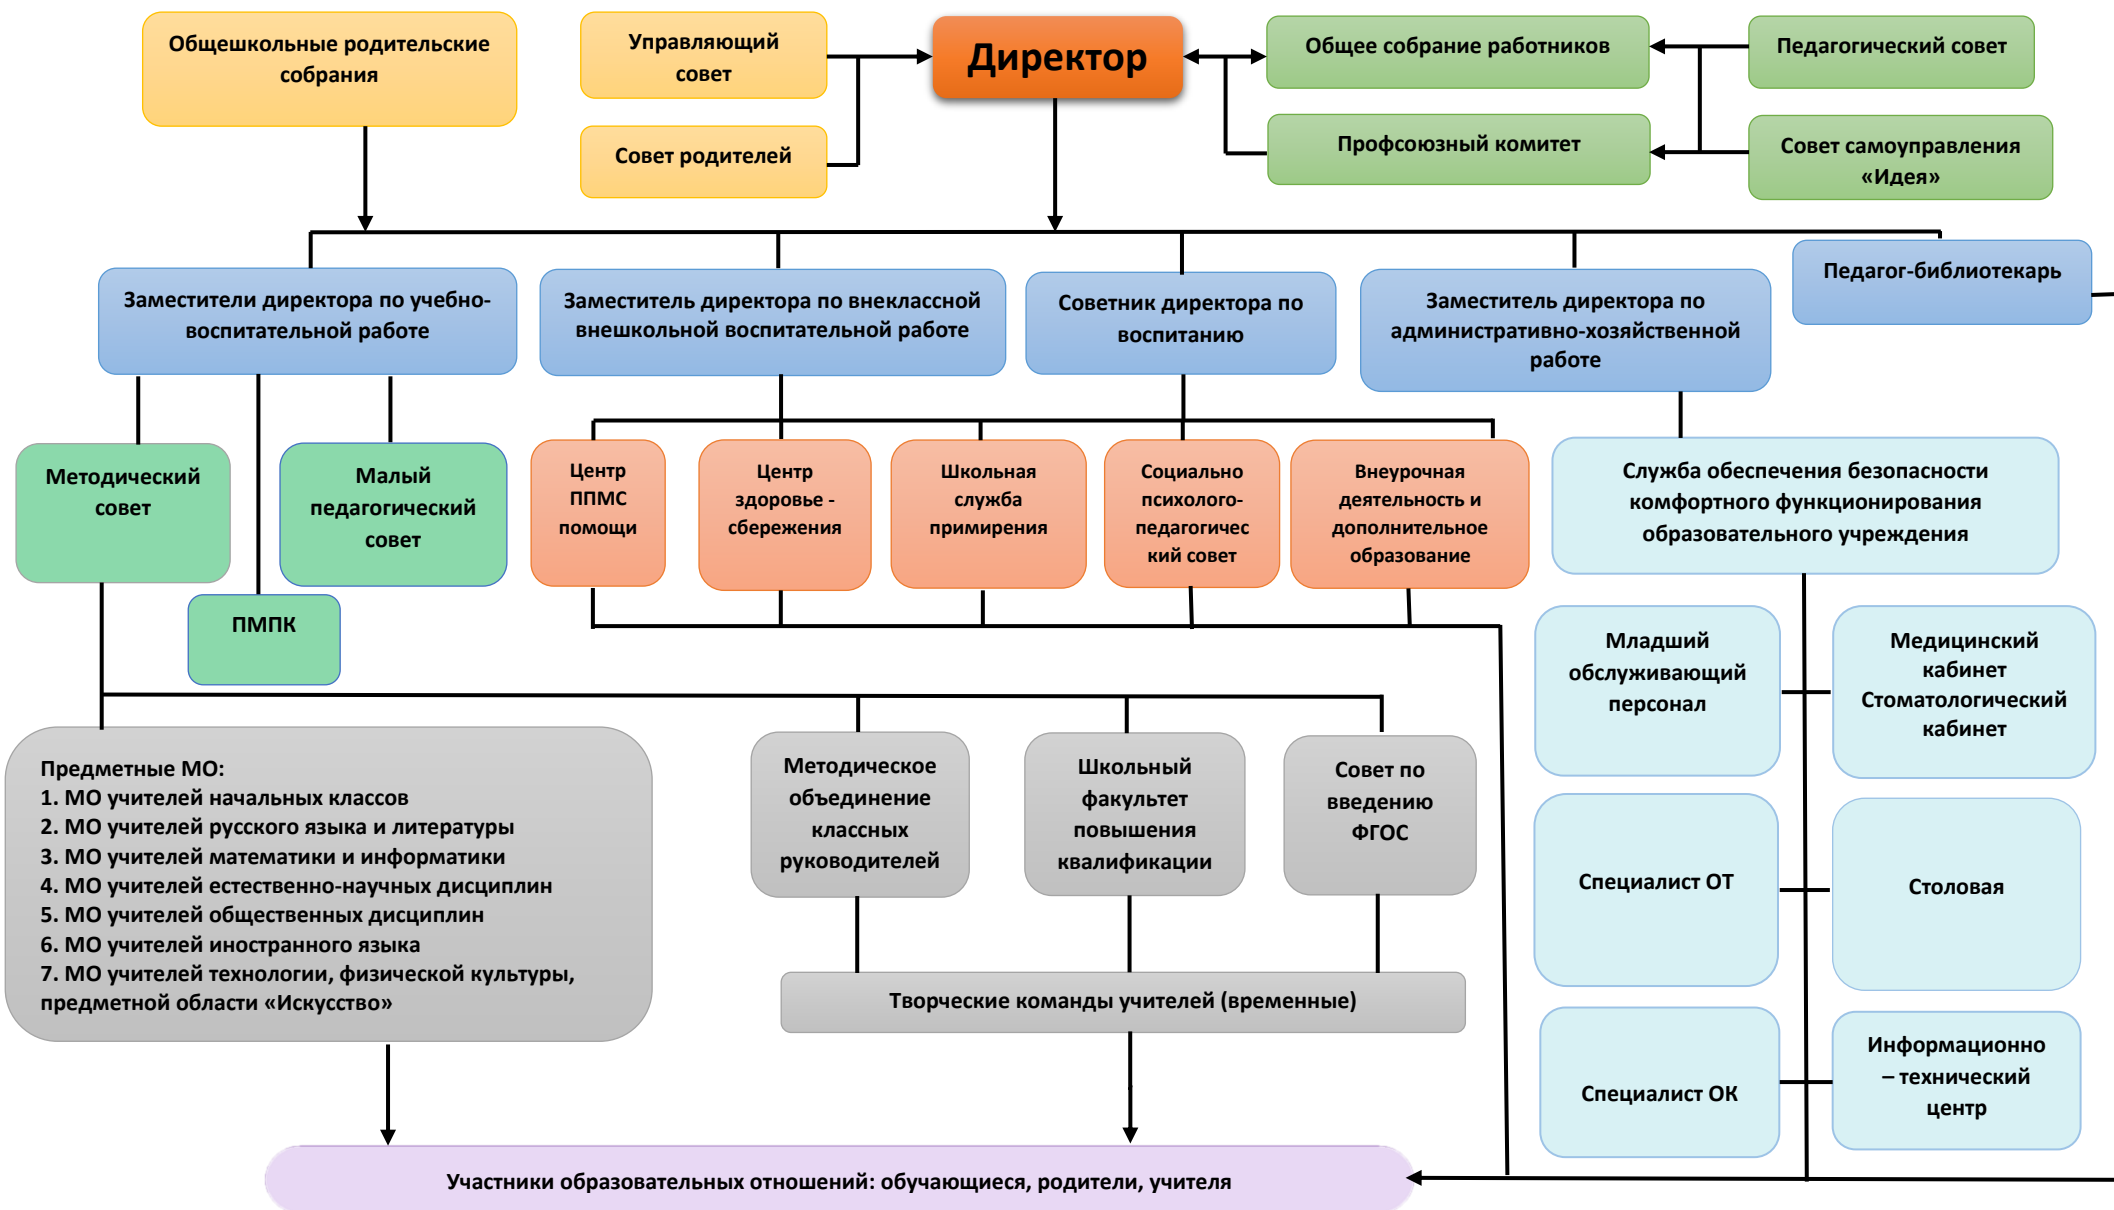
Общешкольные родительские собрания

Управляющий совет

Совет родителей

Директор

Общее собрание работников

Педагогический совет

Профсоюзный комитет

Совет самоуправления «Идея»

Заместители директора по учебно-воспитательной работе

Заместитель директора по внеклассной внешкольной воспитательной работе

Советник директора по воспитанию

Заместитель директора по административно-хозяйственной работе

Педагог-библиотекарь

Методический совет

Малый педагогический совет

ПМПК

Центр ППМС помощи

Центр здоровье - сбережения

Школьная служба примирения

Социально психолого-педагогический совет

Внеурочная деятельность и дополнительное образование

Служба обеспечения безопасности комфортного функционирования образовательного учреждения

Младший обслуживающий персонал

Медицинский кабинет Стоматологический кабинет

Специалист ОТ

Столовая

Специалист ОК

Информационно – технический центр

Предметные МО:
1. МО учителей начальных классов
2. МО учителей русского языка и литературы
3. МО учителей математики и информатики
4. МО учителей естественно-научных дисциплин
5. МО учителей общественных дисциплин
6. МО учителей иностранного языка
7. МО учителей технологии, физической культуры, предметной области «Искусство»

Методическое объединение классных руководителей

Школьный факультет повышения квалификации

Совет по введению ФГОС

Творческие команды учителей (временные)

Участники образовательных отношений: обучающиеся, родители, учителя